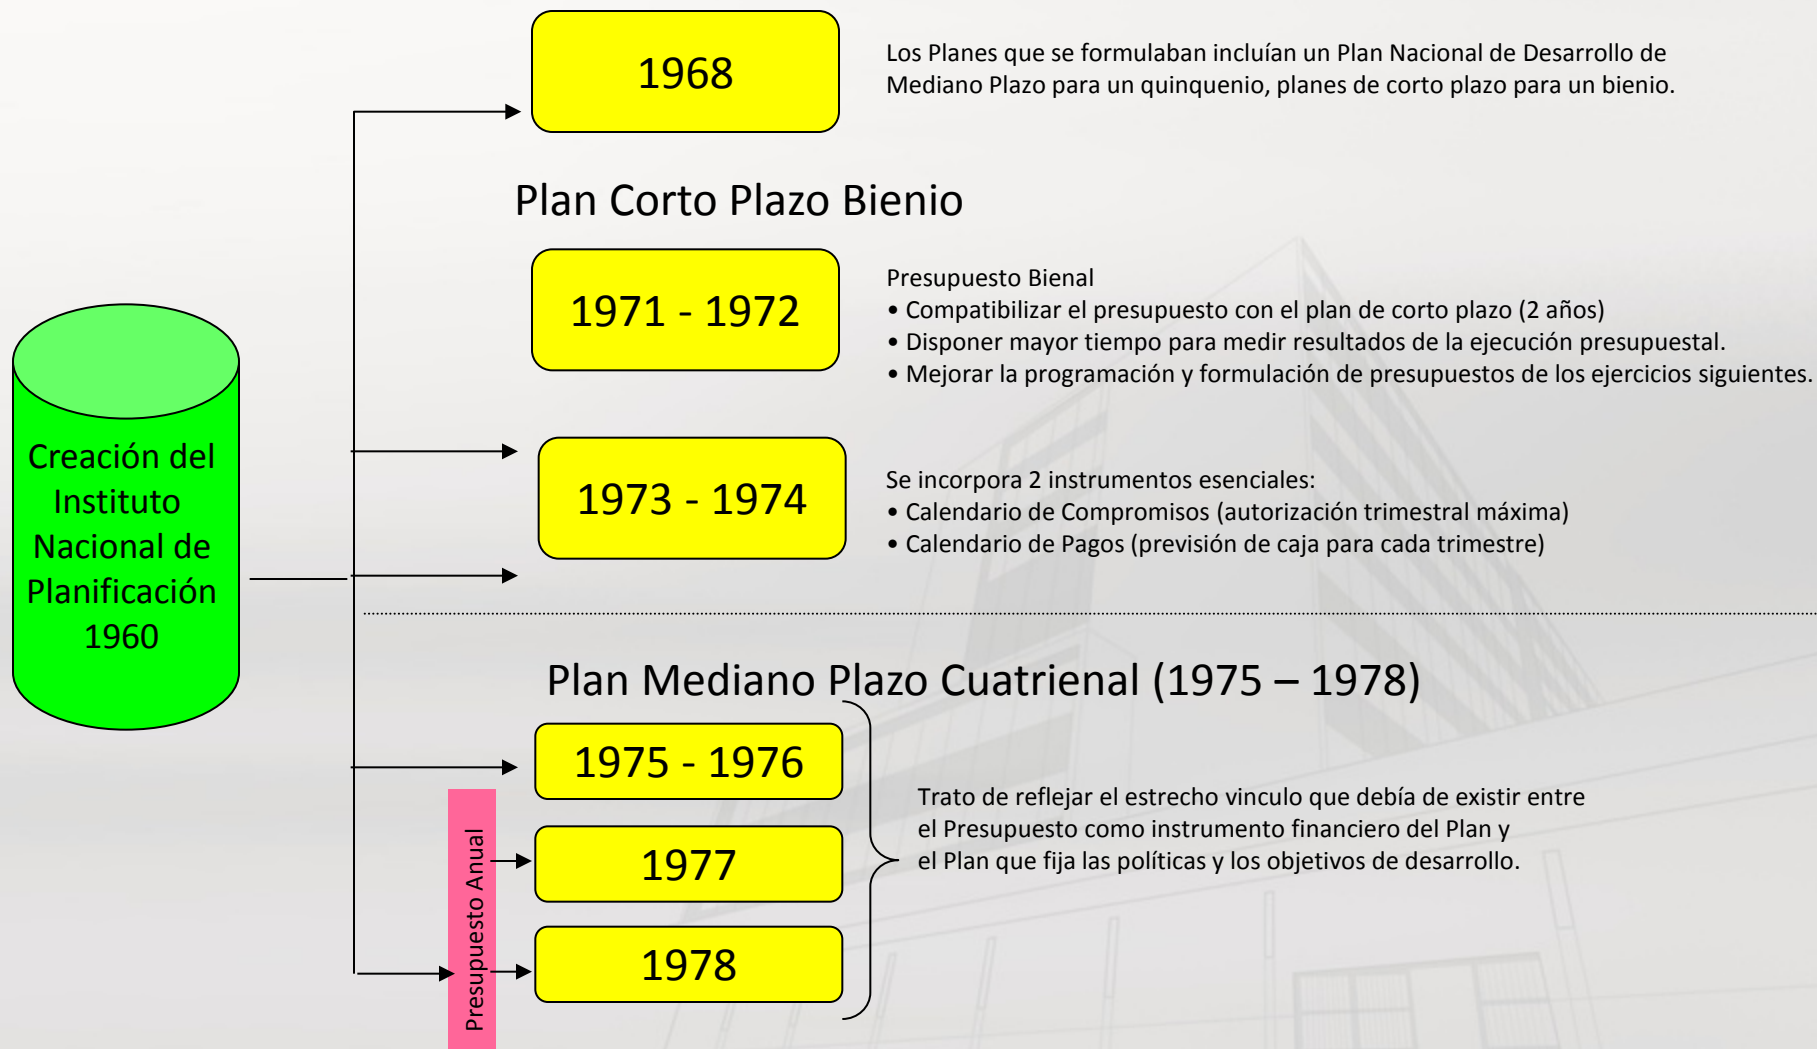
Creación del Instituto Nacional de Planificación 1960

1968

Los Planes que se formulaban incluían un Plan Nacional de Desarrollo de Mediano Plazo para un quinquenio, planes de corto plazo para un bienio.

Plan Corto Plazo Bienio

1971 - 1972

Presupuesto Bienal
• Compatibilizar el presupuesto con el plan de corto plazo (2 años)
• Disponer mayor tiempo para medir resultados de la ejecución presupuestal.
• Mejorar la programación y formulación de presupuestos de los ejercicios siguientes.

1973 - 1974

Se incorpora 2 instrumentos esenciales:
• Calendario de Compromisos (autorización trimestral máxima)
• Calendario de Pagos (previsión de caja para cada trimestre)

Plan Mediano Plazo Cuatrienal (1975 – 1978)

1975 - 1976

1977

1978

Presupuesto Anual

Trato de reflejar el estrecho vinculo que debía de existir entre el Presupuesto como instrumento financiero del Plan y el Plan que fija las políticas y los objetivos de desarrollo.